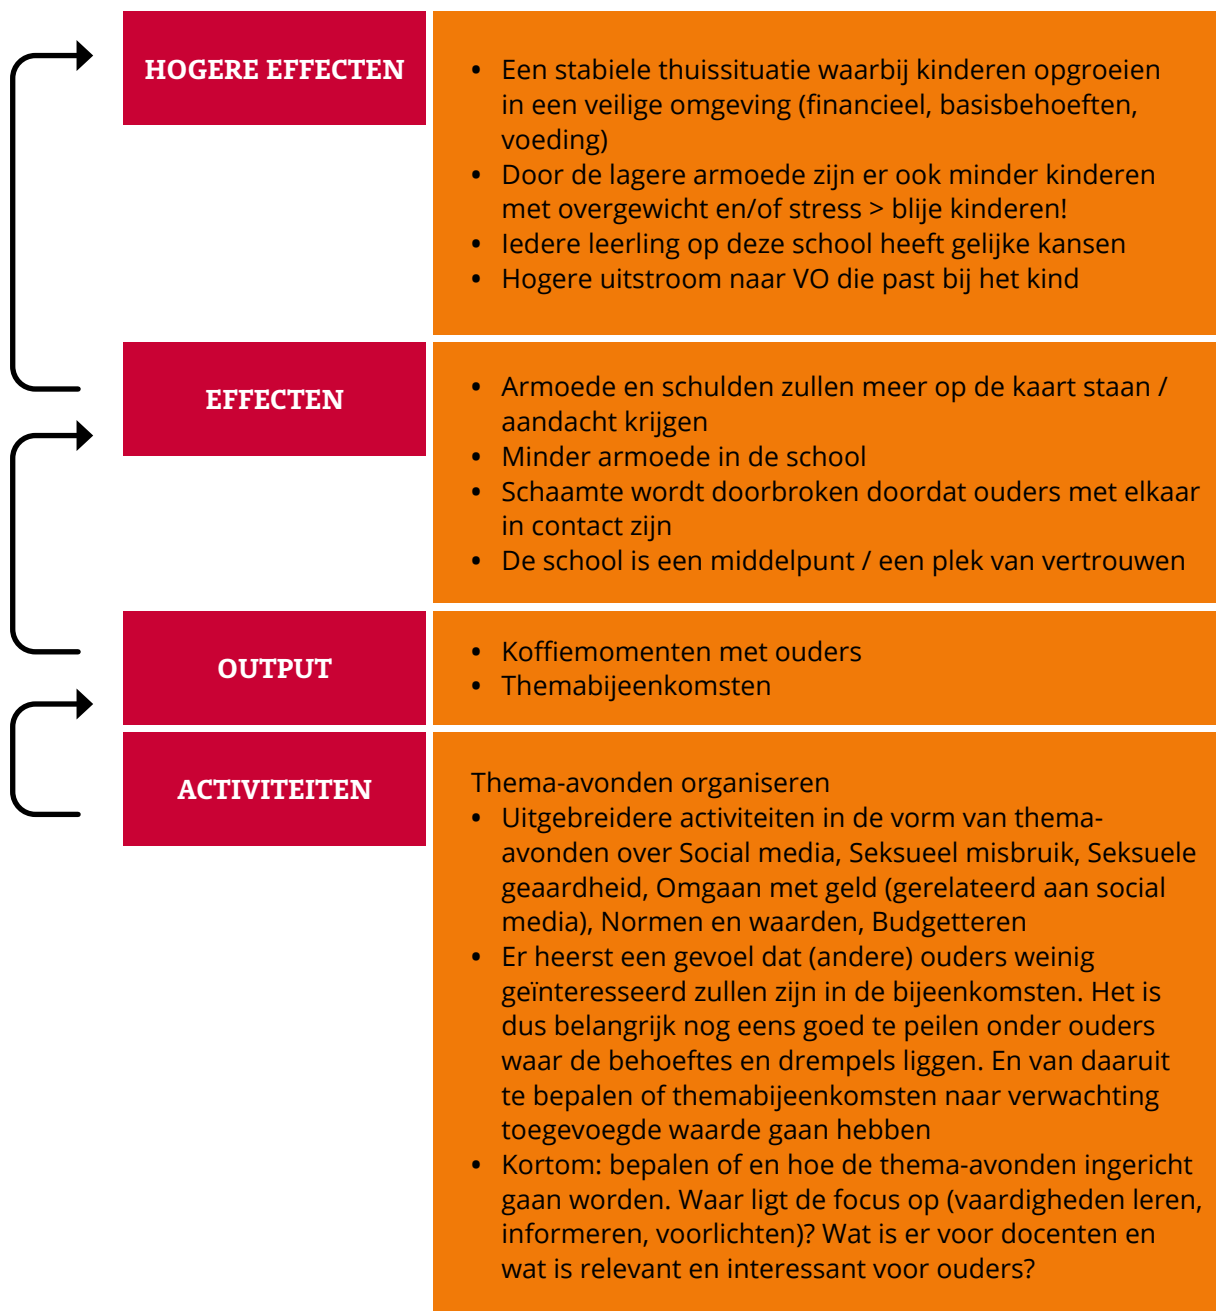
HOGERE EFFECTEN

- Een stabiele thuissituatie waarbij kinderen opgroeien in een veilige omgeving (financieel, basisbehoeften, voeding)
- Door de lagere armoede zijn er ook minder kinderen met overgewicht en/of stress > blije kinderen!
- Iedere leerling op deze school heeft gelijke kansen
- Hogere uitstroom naar VO die past bij het kind

EFFECTEN

- Armoede en schulden zullen meer op de kaart staan / aandacht krijgen
- Minder armoede in de school
- Schaamte wordt doorbroken doordat ouders met elkaar in contact zijn
- De school is een middelpunt / een plek van vertrouwen

OUTPUT

- Koffiemomenten met ouders
- Themabijeenkomsten

ACTIVITEITEN

Thema-avonden organiseren
- Uitgebreidere activiteiten in de vorm van thema-avonden over Social media, Seksueel misbruik, Seksuele geaardheid, Omgaan met geld (gerelateerd aan social media), Normen en waarden, Budgetteren
- Er heerst een gevoel dat (andere) ouders weinig geïnteresseerd zullen zijn in de bijeenkomsten. Het is dus belangrijk nog eens goed te peilen onder ouders waar de behoeftes en drempels liggen. En van daaruit te bepalen of themabijeenkomsten naar verwachting toegevoegde waarde gaan hebben
- Kortom: bepalen of en hoe de thema-avonden ingericht gaan worden. Waar ligt de focus op (vaardigheden leren, informeren, voorlichten)? Wat is er voor docenten en wat is relevant en interessant voor ouders?